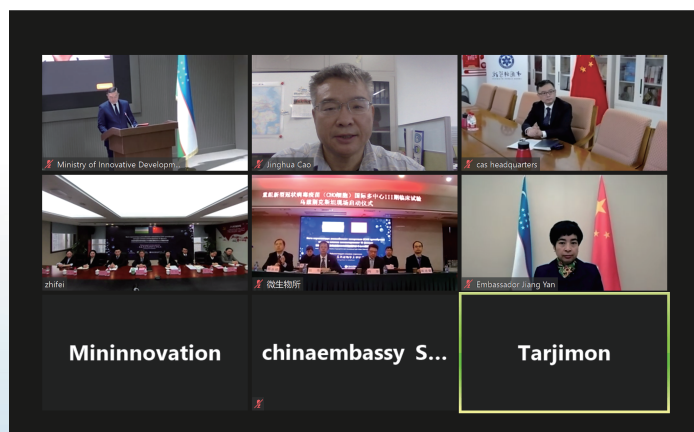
Ministry of Innovative Developm...

Jinghua Cao

cas headquarters

zhifei

重组新冠疫苗（CHO细胞）国际多中心III期临床试验乌兹别克斯坦现场启动仪式

微生物所

Embassador Jiang Yan

Mininnovation

chinaembassy S...

Tarjimon